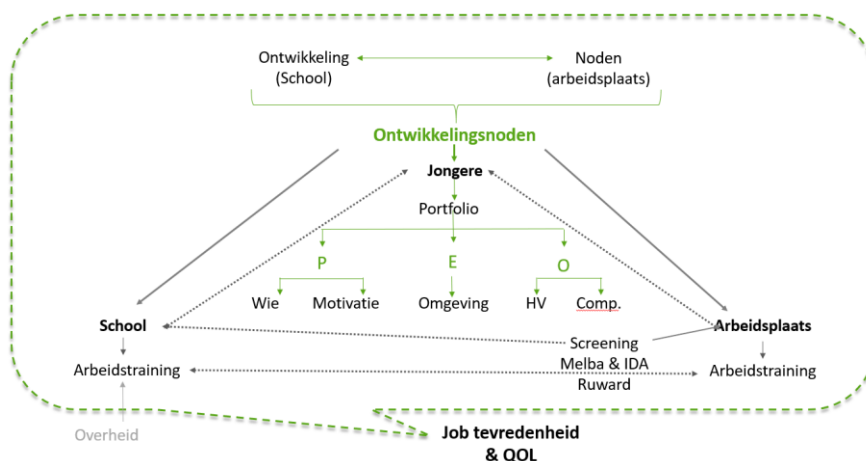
Ontwikkeling (School)

Noden (arbeidsplaats)

Ontwikkelingsnoden

Jongere

Portfolio

P

E

O

Wie

Motivatie

Omgeving

HV

Comp.

School

Arbeidsplaats

Screening

Melba & IDA

Ruward

Arbeidstraining

Arbeidstraining

Overheid

Job tevredenheid & QOL